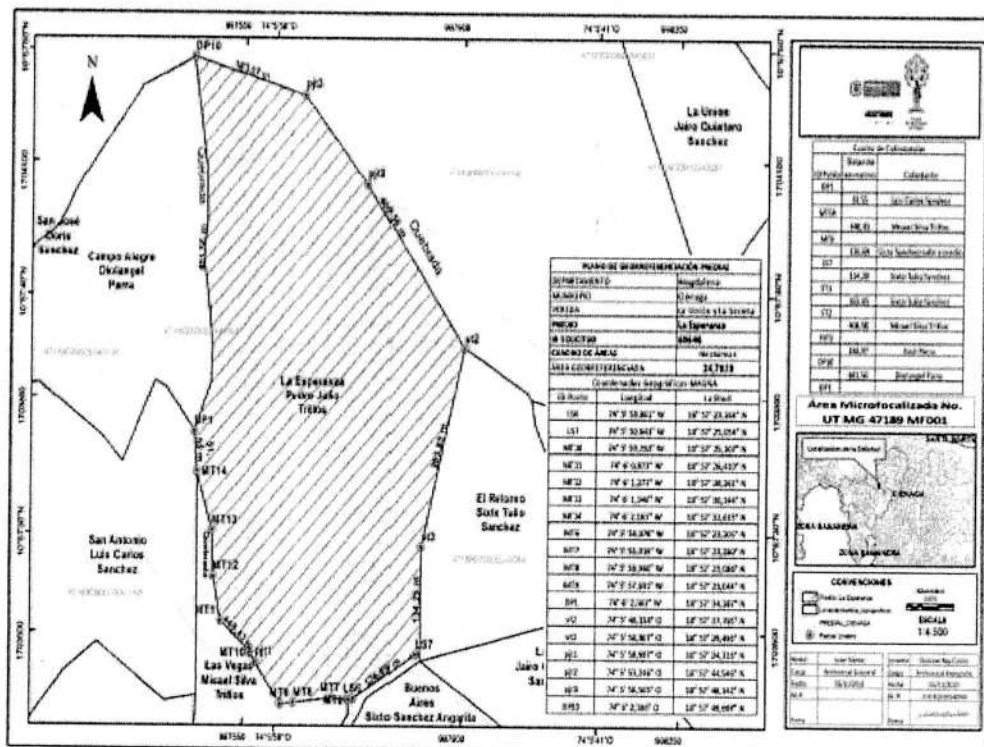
967550 74°58'0"O 967900 74°41'0"O 968250

N

DP10

MT17

PP3

La Union
Jairo Quintero
Sanchez

PP2

Quebrada

San José
Doris
Sanchez

Campo Alegre
Dixlangel
Parra

La Esperanza
Pedro Julio
Triños

I2

MP1

MT14

MT13

MT12

El Retorno
Sixto Tulio
Sanchez

San Antonio
Luis Carlos
Sanchez

I3

MT1

MT10

Las Vegas
Misael Silva
Triños

MT9 MT8

MT7 LS6

LS7

Buenos
Aires
Sixto Sanchez Anggulia

Jairo
Sa

| PLANO DE GEORREFERENCIACIÓN PREDIAL | |
|---|---|
| DEPARTAMENTO | Magdalena |
| MUNICIPIO | Ciénaga |
| VEREDA | La Gloria y la Serena |
| PREDIO | La Esperanza |
| ID SOLICITUD | 60646 |
| CUADRO DE ÁREAS | Hectáreas |
| ÁREA GEORREFERENCIADA | 24,7828 |

Coordenadas Geográficas MAGNA

| ID Punto | Longitud | Latitud |
|---|---|---|
| LS6 | 74° 5' 58,861" W | 10° 57' 23,164" N |
| LS7 | 74° 5' 50,843" W | 10° 57' 25,054" N |
| MT10 | 74° 5' 59,763" W | 10° 57' 25,307" N |
| MT11 | 74° 6' 0,873" W | 10° 57' 26,410" N |
| MT12 | 74° 6' 1,277" W | 10° 57' 28,361" N |
| MT13 | 74° 6' 1,346" W | 10° 57' 30,344" N |
| MT14 | 74° 6' 2,185" W | 10° 57' 32,615" N |
| MT6 | 74° 5' 54,876" W | 10° 57' 23,305" N |
| MT7 | 74° 5' 56,038" W | 10° 57' 23,164" N |
| MT8 | 74° 5' 58,968" W | 10° 57' 23,060" N |
| MT9 | 74° 5' 57,817" W | 10° 57' 23,144" N |
| DP1 | 74° 6' 2,863" W | 10° 57' 34,249" N |
| I2 | 74° 5' 48,334" O | 10° 57' 33,700" N |
| I3 | 74° 5' 50,967" O | 10° 57' 29,498" N |
| PP1 | 74° 5' 58,983" O | 10° 57' 34,315" N |
| PP2 | 74° 5' 53,366" O | 10° 57' 44,546" N |
| PP3 | 74° 5' 58,565" O | 10° 57' 48,342" N |
| DP10 | 74° 6' 2,166" O | 10° 57' 48,449" N |

Cuadro de Colindancias

| ID Punto | Distancia (metros) | Colindante |
|---|---|---|
| DP1 | | |
| MT14 | 81,55 | Luis Carlos Sanchez |
| MT6 | 446,43 | Misael Silva Triños |
| LS7 | 130,08 | Sixto Sanchez Anggulia |
| I3 | 114,38 | Sixto Tulio Sanchez |
| I2 | 381,95 | Sixto Tulio Sanchez |
| PP3 | 408,98 | Misael Silva Triños |
| DP10 | 160,97 | Jairo Parra |
| DP1 | 461,54 | Dixlangel Parra |

Área Microfocalizada No.
UT MG 47189 MF001

Localización de la Solicitud
CIÉNAGA
ZONA BANANERA

CONVENCIONES
Predio La Esperanza
Linderos
PREDIAL_CIENAGA
Punto lindero

ESCALA
1:4.500

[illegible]